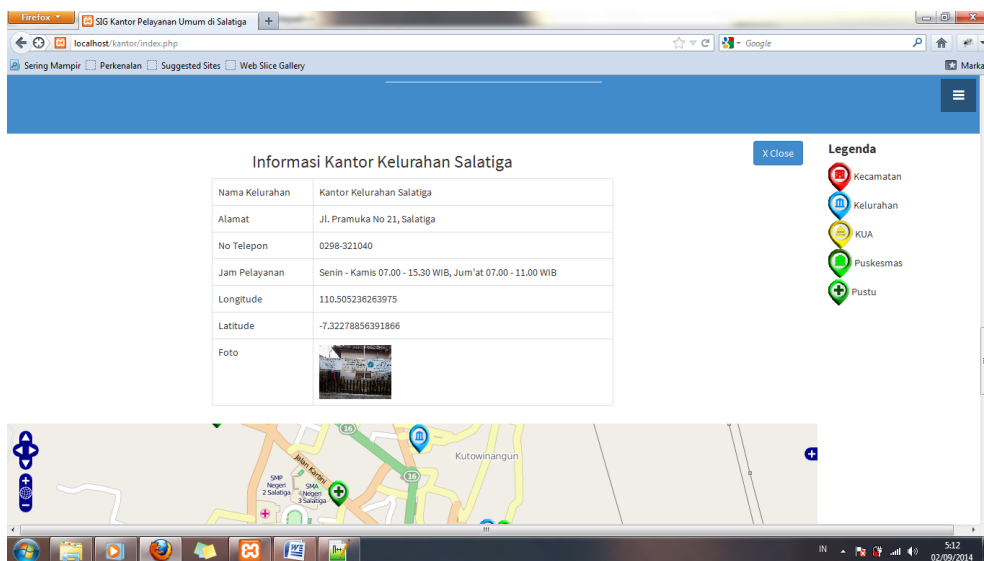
Firefox
SIG Kantor Pelayanan Umum di Salatiga
localhost/kantor/index.php
Google
Sering Mampir Perkenalan Suggested Sites Web Slice Gallery
Marka

X Close

Informasi Kantor Kelurahan Salatiga

| Nama Kelurahan | Kantor Kelurahan Salatiga |
|---|---|
| Alamat | Jl. Pramuka No 21, Salatiga |
| No Telepon | 0298-321040 |
| Jam Pelayanan | Senin - Kamis 07.00 - 15.30 WIB, Jum'at 07.00 - 11.00 WIB |
| Longitude | 110.505236263975 |
| Latitude | -7.32278856391866 |
| Foto | |

Legenda
Kecamatan
Kelurahan
KUA
Puskesmas
Pustu

16
16
Kutowinangun
Jalan Kartini
SMP Negeri 2 Salatiga
SMA Negeri 3 Salatiga

IN
5:12
02/09/2014